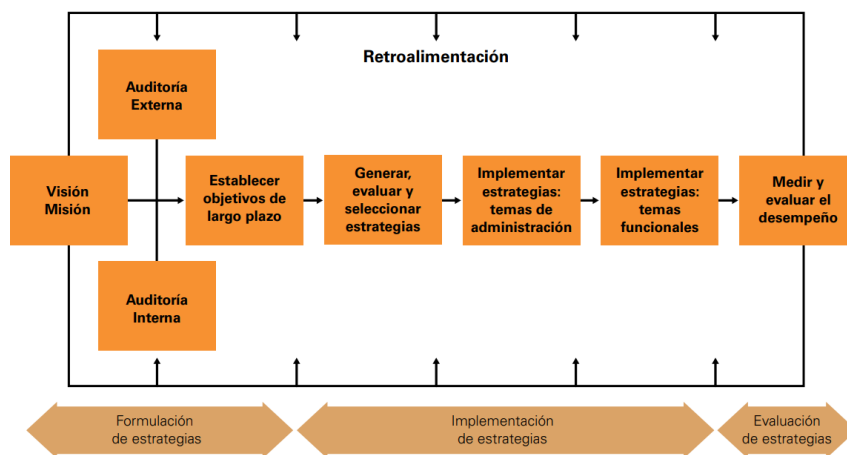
Retroalimentación

Auditoría Externa

Visión Misión

Establecer objetivos de largo plazo

Generar, evaluar y seleccionar estrategias

Implementar estrategias: temas de administración

Implementar estrategias: temas funcionales

Medir y evaluar el desempeño

Auditoría Interna

Formulación de estrategias

Implementación de estrategias

Evaluación de estrategias